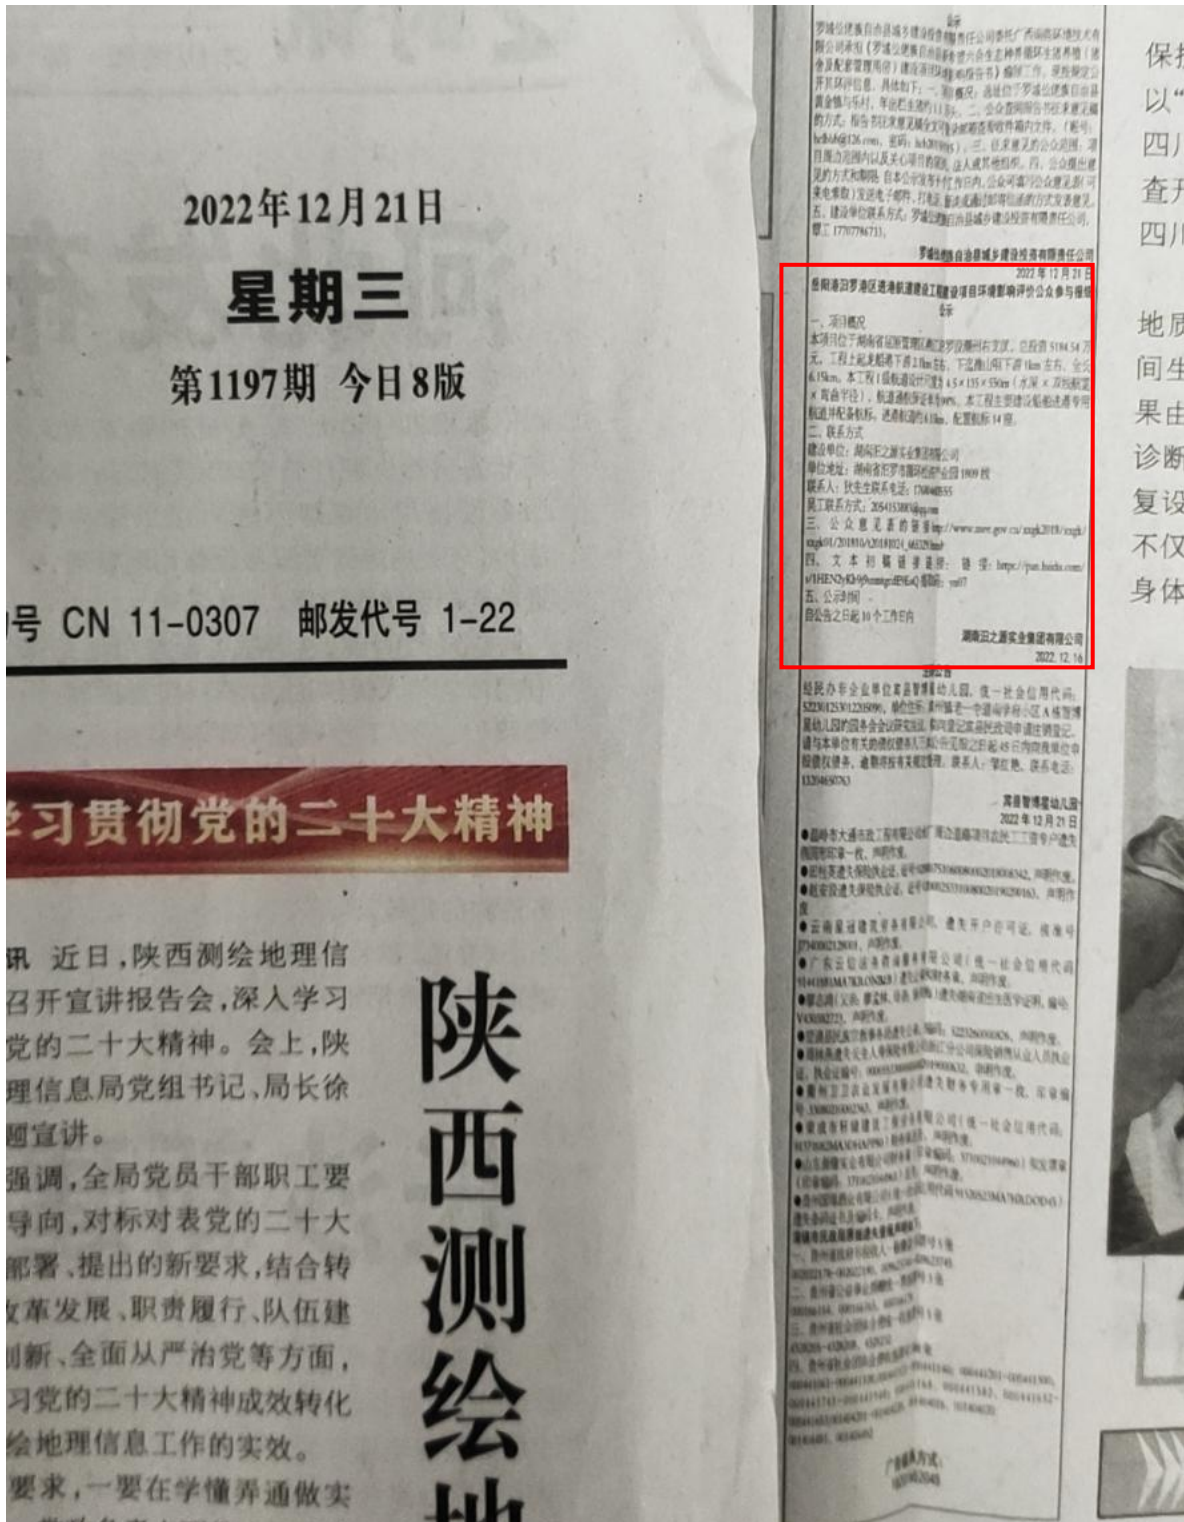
2022年12月21日

星期三

第1197期 今日8版

号 CN 11-0307 邮发代号 1-22

习贯彻党的二十大精神

讯 近日，陕西测绘地理信召开宣讲报告会，深入学习党的二十大精神。会上，陕理信息局党组书记、局长徐题宣讲。

强调，全局党员干部职工要导向，对标对表党的二十大部署，提出的新要求，结合转改革发展、职责履行、队伍建创新、全面从严治党等方面，习党的二十大精神成效转化绘地理信息工作的实效。

要求，一要在学懂弄通做实

陕西测绘

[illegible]

岳阳港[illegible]罗港区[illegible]项目环境影响评价公众参与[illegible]

一、项目概况

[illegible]

二、联系方式

建设单位：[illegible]

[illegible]

三、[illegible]

四、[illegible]

五、公示时间

自公告之日起10个工作日内

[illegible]

2022.12.16

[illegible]

保

以“

四

查开

四川

地质

间生

果由

诊断

复设

不仅

身体